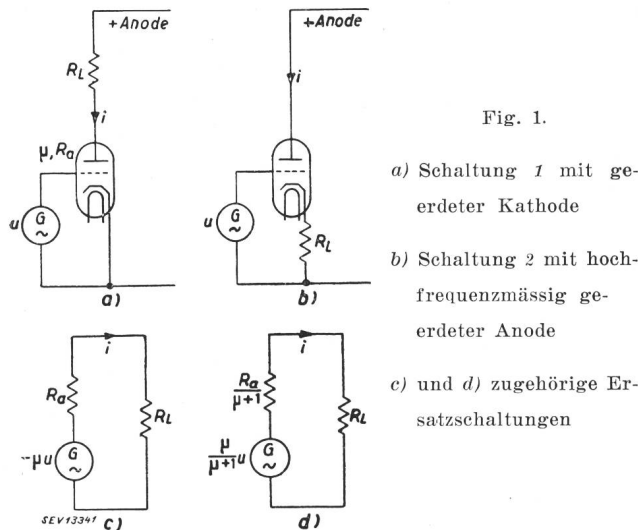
+Anode

$R_L$

$i$

$\mu, R_a$

$u$

G

~

a)

+Anode

$i$

$u$

G

~

$R_L$

b)

$i$

$R_a$

$R_L$

$-\mu u$

G

~

SEV13341

c)

$i$

$\frac{R_a}{\mu+1}$

$R_L$

$\frac{\mu}{\mu+1}u$

G

~

d)

Fig. 1.

a) Schaltung 1 mit geerdeter Kathode

b) Schaltung 2 mit hochfrequenzmässig geerdeter Anode

c) und d) zugehörige Ersatzschaltungen